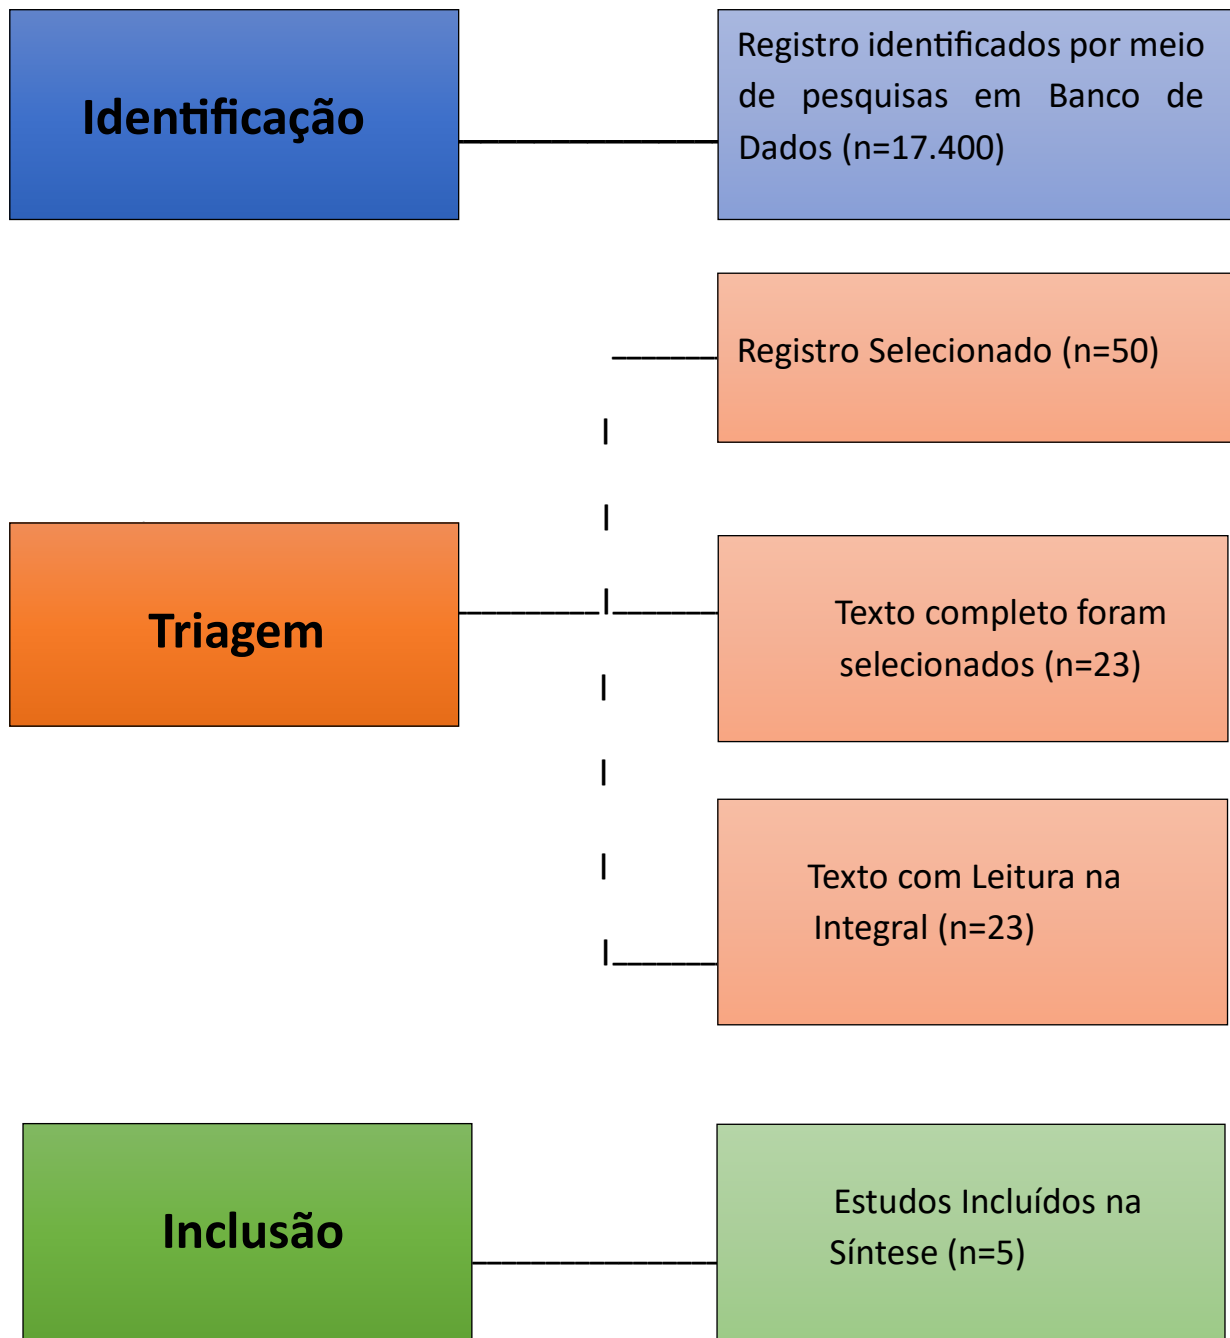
Identificação

Registro identificados por meio de pesquisas em Banco de Dados (n=17.400)

Registro Selecionado (n=50)

Triagem

Texto completo foram selecionados (n=23)

Texto com Leitura na Integral (n=23)

Inclusão

Estudos Incluídos na Síntese (n=5)